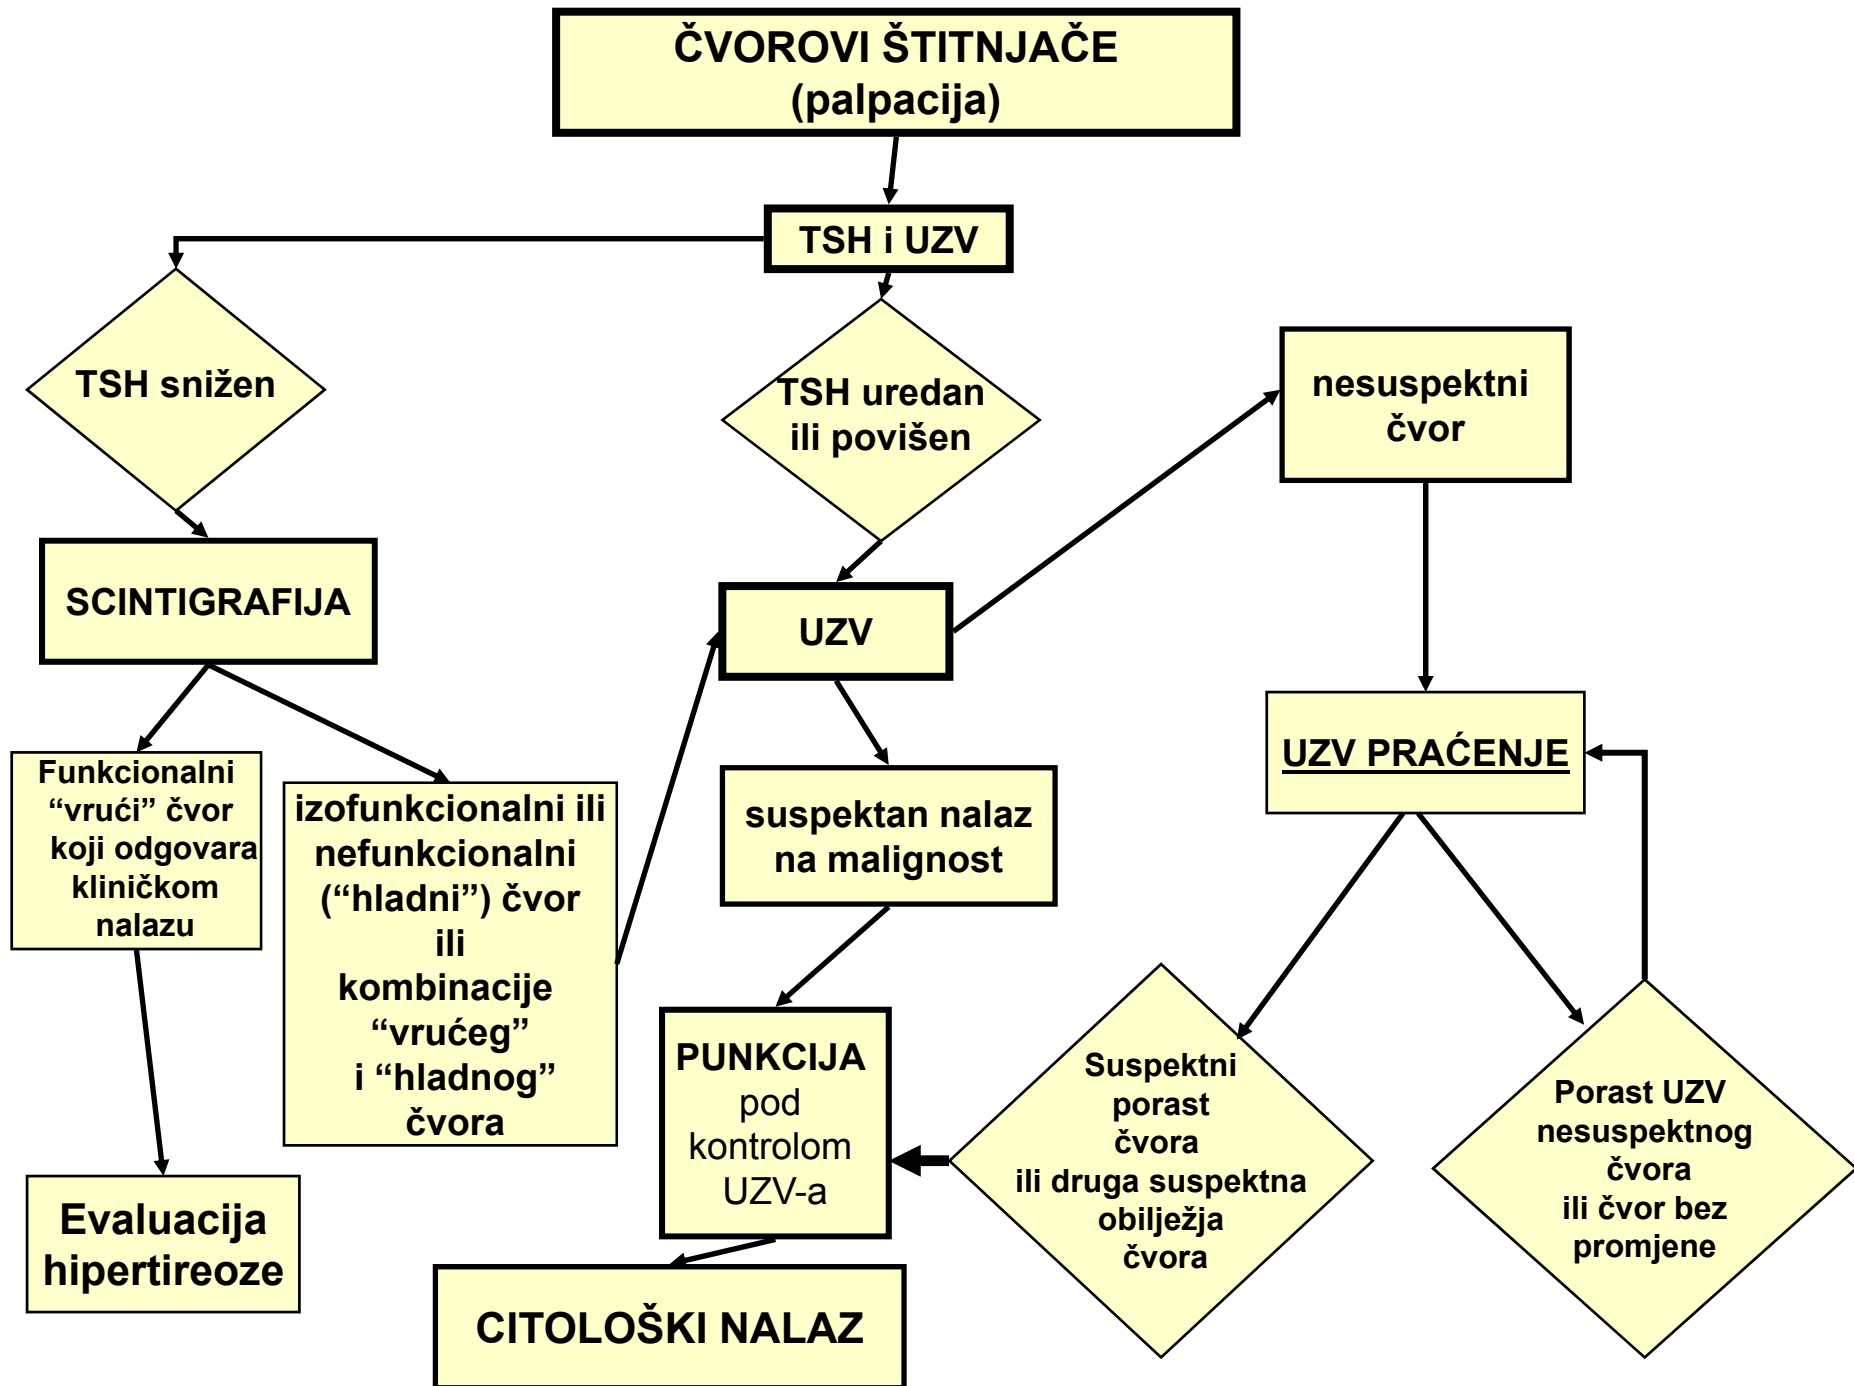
ČVOROVI ŠTITNJAČE
(palpacija)

TSH i UZV

TSH snižen

TSH uredan ili povišen

nesuspektni čvor

SCINTIGRAFIJA

UZV

Funkcionalni "vrući" čvor koji odgovara kliničkom nalazu

izofunkcionalni ili nefunkcionalni ("hladni") čvor ili kombinacije "vrućeg" i "hladnog" čvora

suspektan nalaz na malignost

UZV PRAĆENJE

PUNKCIJA pod kontrolom UZV-a

Suspektni porast čvora ili druga suspektna obilježja čvora

Porast UZV nesuspektnog čvora ili čvor bez promjene

Evaluacija hipertireoze

CITOLOŠKI NALAZ